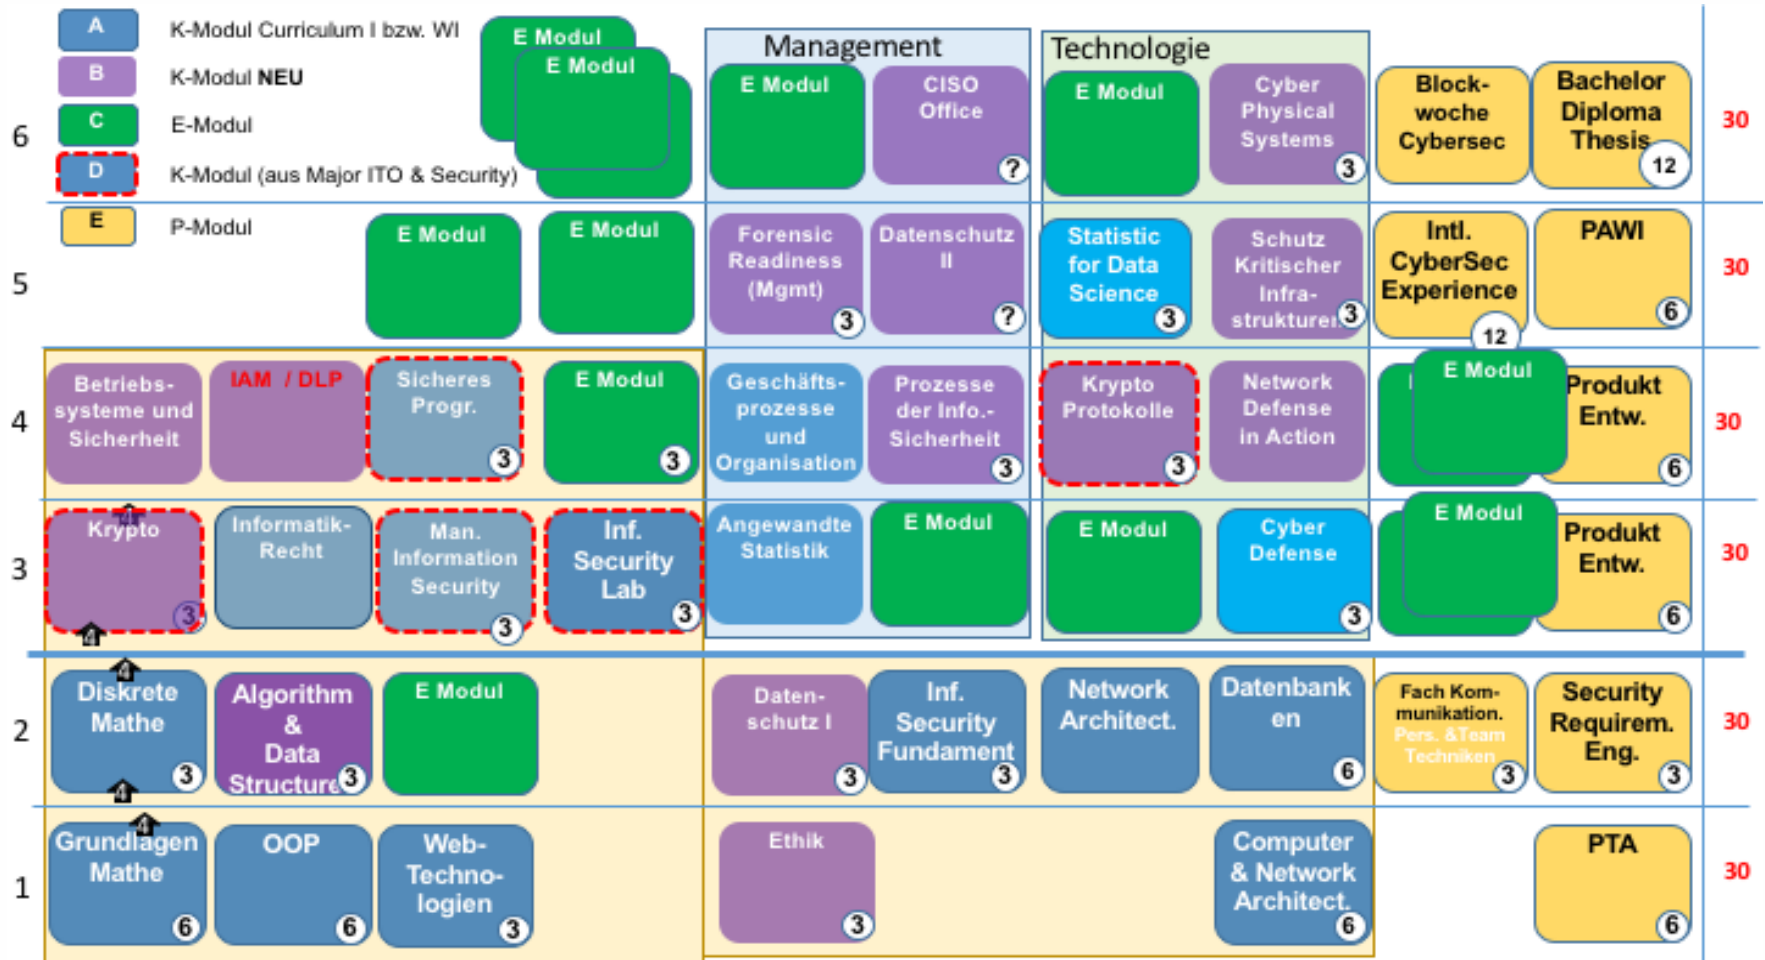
A K-Modul Curriculum I bzw. WI
B K-Modul NEU
C E-Modul
D K-Modul (aus Major ITO & Security)
E P-Modul

E Modul
E Modul

Management
Technologie

6
E Modul
CISO Office ?
E Modul
Cyber Physical Systems 3
Block-woche Cybersec
Bachelor Diploma Thesis 12
30

5
E Modul
E Modul
Forensic Readiness (Mgmt) 3
Datenschutz II ?
Statistic for Data Science 3
Schutz Kritischer Infra-strukturen 3
Intl. CyberSec Experience 12
PAWI 6
30

4
Betriebs-systeme und Sicherheit
IAM / DLP
Sicheres Progr. 3
E Modul 3
Geschäfts-prozesse und Organisation
Prozesse der Info.-Sicherheit 3
Krypto Protokolle 3
Network Defense in Action
E Modul
Produkt Entw. 6
30

3
Krypto 3
Informatik-Recht
Man. Information Security 3
Inf. Security Lab 3
Angewandte Statistik
E Modul
E Modul
Cyber Defense 3
E Modul
Produkt Entw. 6
30

2
Diskrete Mathe 3
Algorithm & Data Structure 3
E Modul
Daten-schutz I 3
Inf. Security Fundament 3
Network Architect.
Datenbank en 6
Fach Kom-munikation. Pers. &Team Techniken 3
Security Requirem. Eng. 3
30

1
Grundlagen Mathe 6
OOP 6
Web-Techno-logien 3
Ethik 3
Computer & Network Architect. 6
PTA 6
30